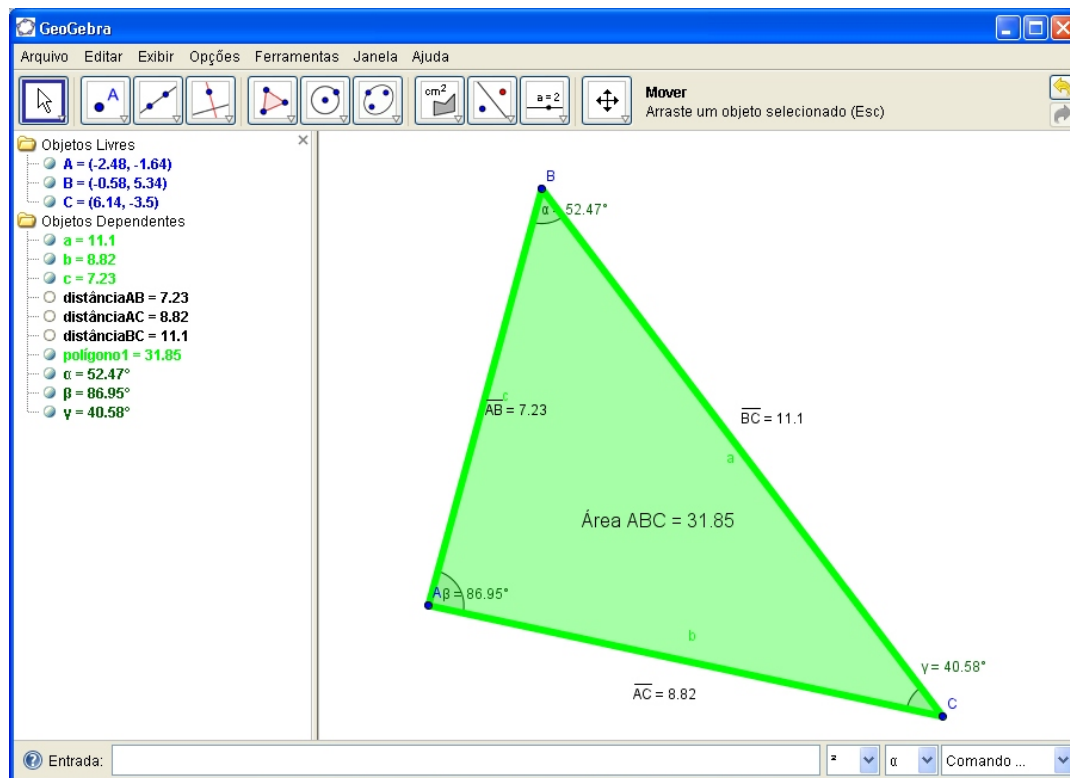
GeoGebra

Arquivo Editar Exibir Opções Ferramentas Janela Ajuda

cm²

a = 2

Mover
Arraste um objeto selecionado (Esc)

Objetos Livres
A = (-2.48, -1.64)
B = (-0.58, 5.34)
C = (6.14, -3.5)
Objetos Dependentes
a = 11.1
b = 8.82
c = 7.23
distânciaAB = 7.23
distânciaAC = 8.82
distânciaBC = 11.1
polígono1 = 31.85
α = 52.47°
β = 86.95°
γ = 40.58°

B
α = 52.47°
c
$\overline{AB}$ = 7.23
$\overline{BC}$ = 11.1
a
Área ABC = 31.85
A β = 86.95°
b
γ = 40.58°
$\overline{AC}$ = 8.82
C

Entrada:
²
α
Comando ...